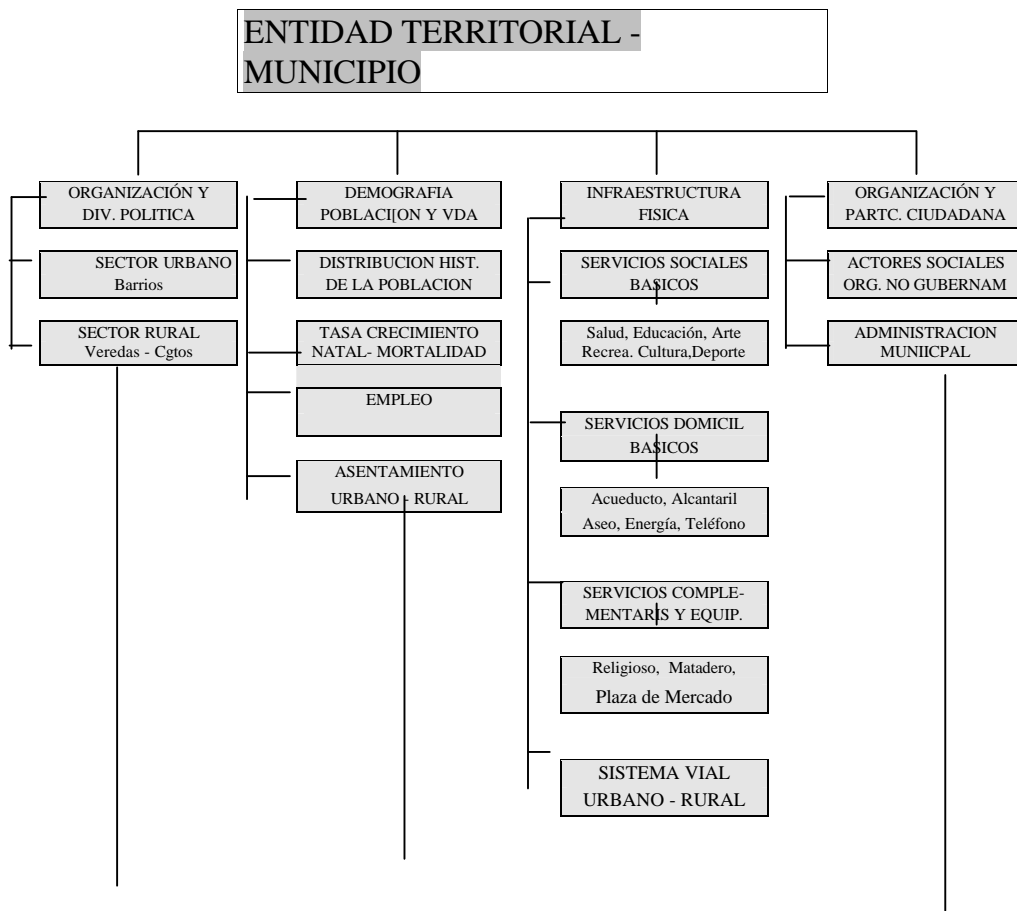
ENTIDAD TERRITORIAL - MUNICIPIO

ORGANIZACIÓN Y DIV. POLITICA

SECTOR URBANO
Barrios

SECTOR RURAL
Veredas - Cgtos

DEMOGRAFIA POBLACI[ON Y VDA

DISTRIBUCION HIST. DE LA POBLACION

TASA CRECIMIENTO NATAL- MORTALIDAD

EMPLEO

ASENTAMIENTO URBANO - RURAL

INFRAESTRUCTURA FISICA

SERVICIOS SOCIALES BASICOS

Salud, Educación, Arte Recrea. Cultura,Deporte

SERVICIOS DOMICIL BASICOS

Acueducto, Alcantaril Aseo, Energía, Teléfono

SERVICIOS COMPLEMENTARIS Y EQUIP.

Religioso, Matadero, Plaza de Mercado

SISTEMA VIAL URBANO - RURAL

ORGANIZACIÓN Y PARTC. CIUDADANA

ACTORES SOCIALES ORG. NO GUBERNAM

ADMINISTRACION MUNIICPAL